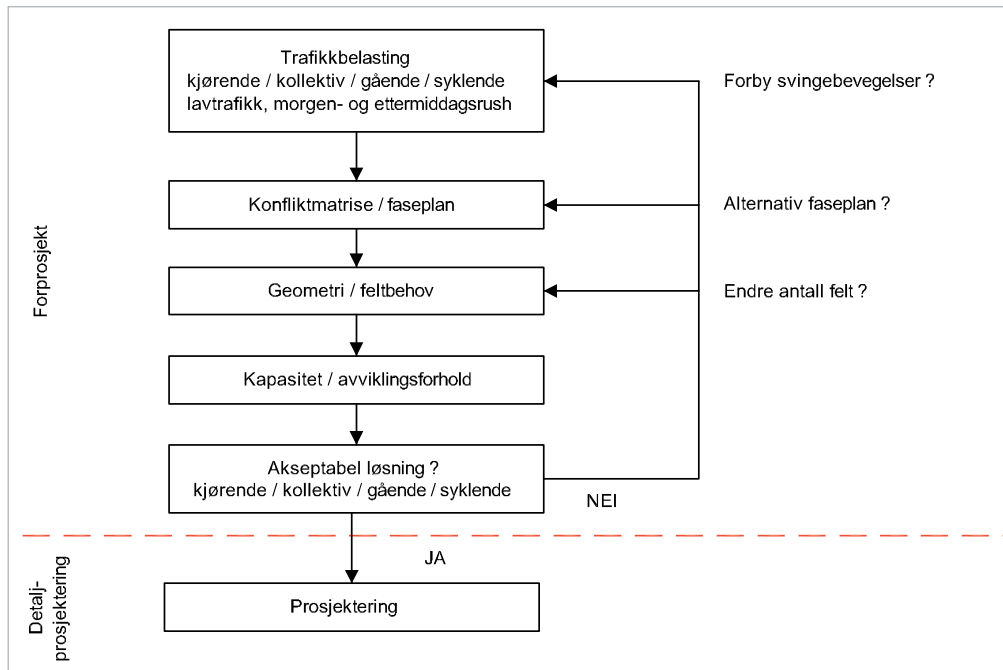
Forprosjekt

Trafikkbelasting
kjørende / kollektiv / gående / syklende
lavtrafikk, morgen- og ettermiddagsrush

Forby svingebevegelser ?

Konfliktmatrise / faseplan

Alternativ faseplan ?

Geometri / feltbehov

Endre antall felt ?

Kapasitet / avviklingsforhold

Akseptabel løsning ?
kjørende / kollektiv / gående / syklende

NEI

JA

Detalj-
prosjektering

Prosjektering